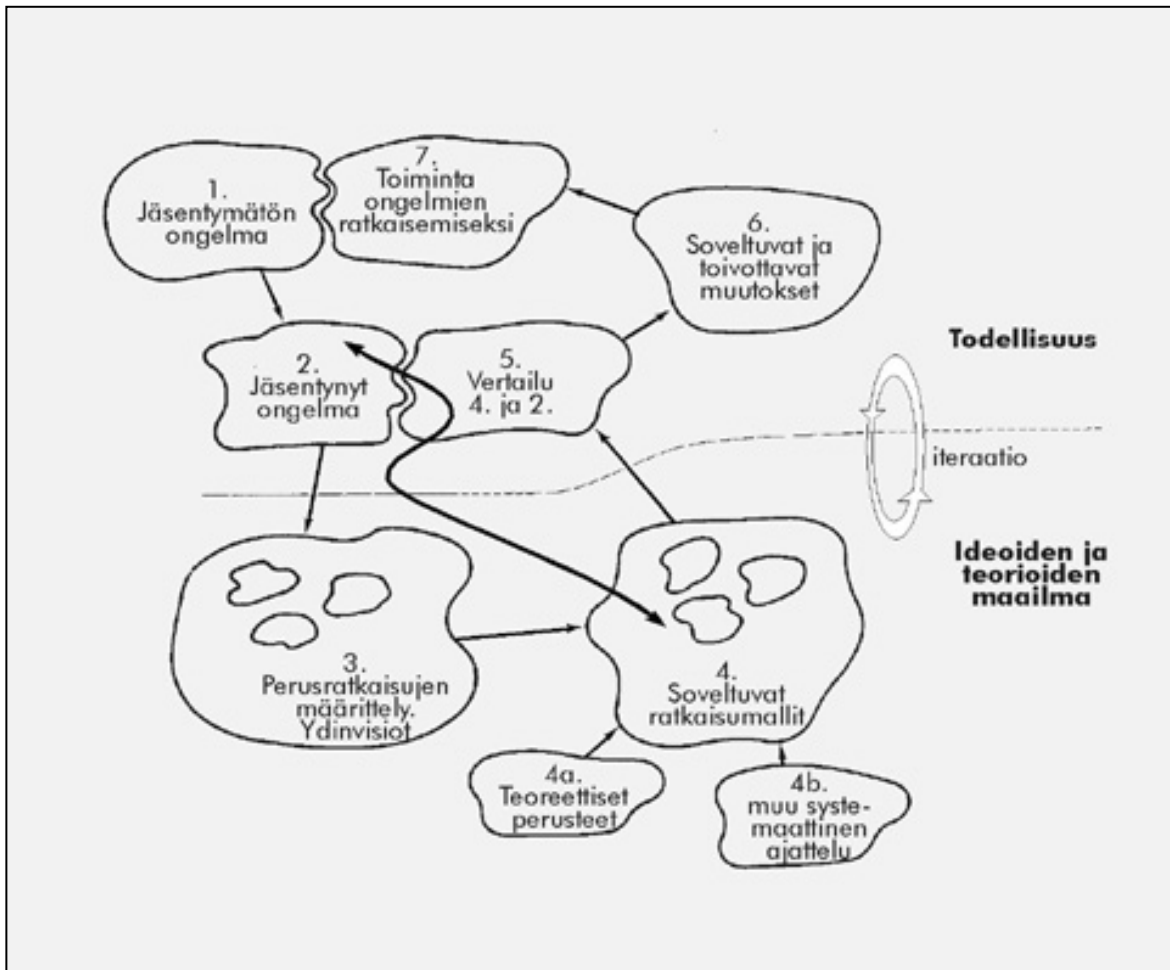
1.
Jäsentymätön ongelma

7.
Toiminta ongelmien ratkaisemiseksi

6.
Soveltuvat ja toivottavat muutokset

Todellisuus

2.
Jäsentynyt ongelma

5.
Vertailu
4. ja 2.

iteraatio

Ideoiden ja teorioiden maailma

3.
Perusratkaisujen määrittely.
Ydinvisiot

4.
Soveltuvat ratkaisumallit

4a.
Teoreettiset perusteet

4b.
muu systemaattinen ajattelu